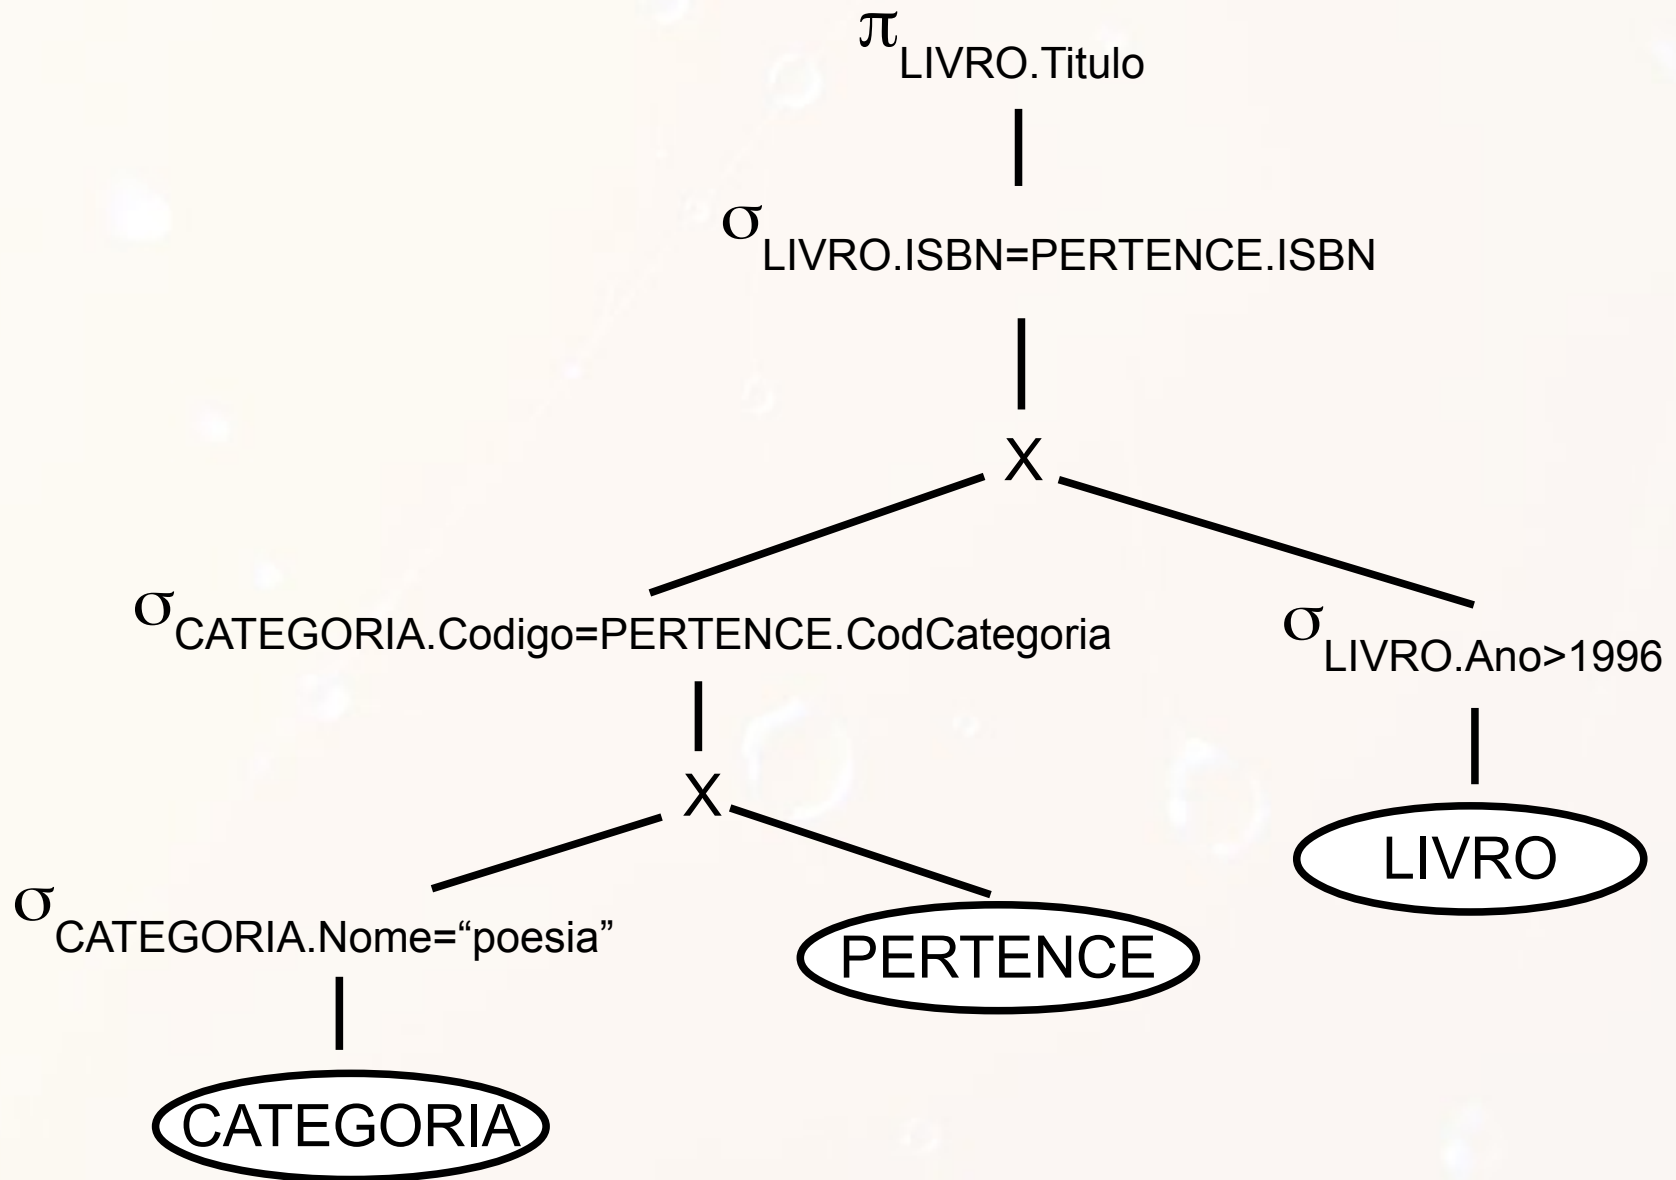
$\pi_{LIVRO.Titulo}$

$\sigma_{LIVRO.ISBN=PERTENCE.ISBN}$

X

$\sigma_{CATEGORIA.Codigo=PERTENCE.CodCategoria}$

$\sigma_{LIVRO.Ano>1996}$

X

LIVRO

$\sigma_{CATEGORIA.Nome=“poesia”}$

PERTENCE

CATEGORIA